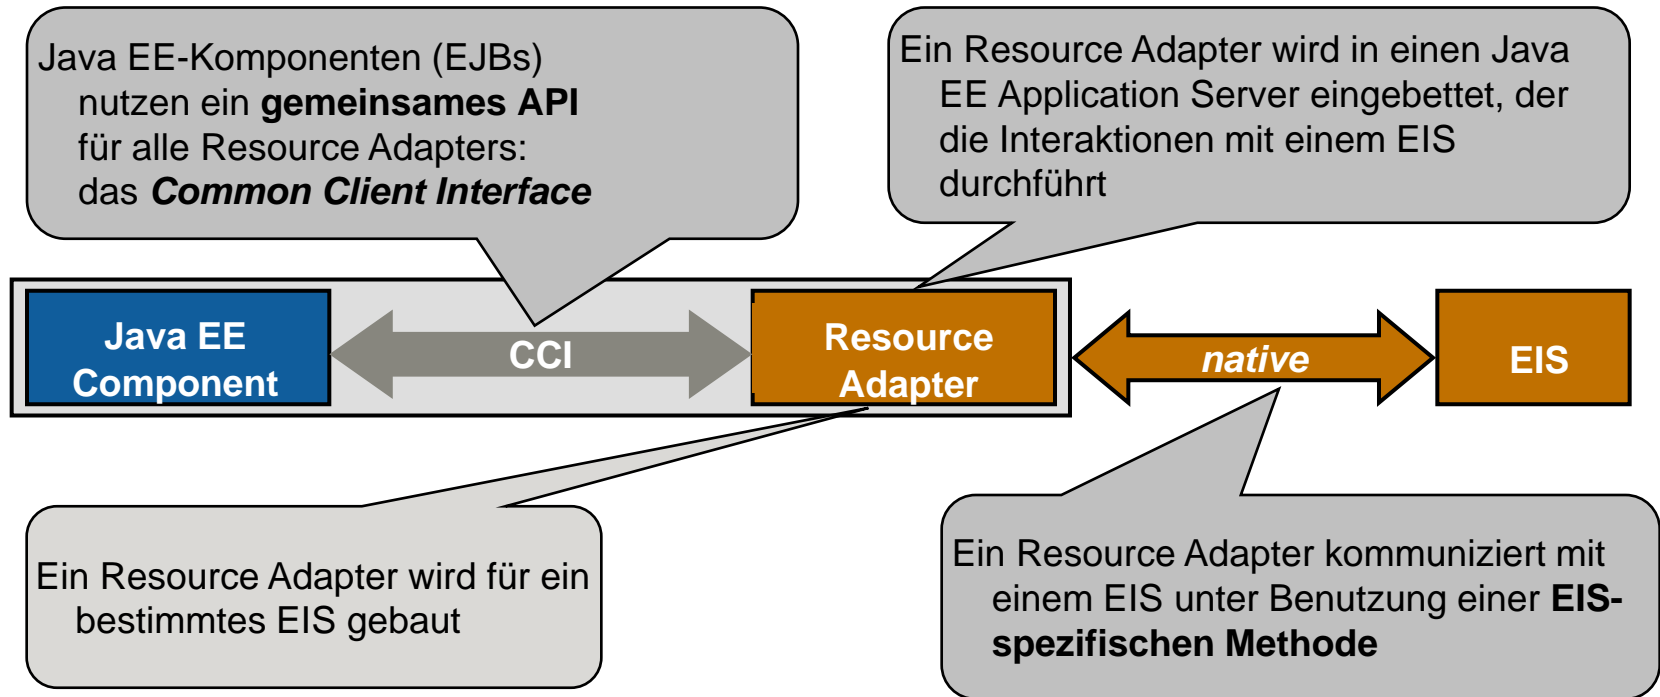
Java EE-Komponenten (EJBs) nutzen ein **gemeinsames API** für alle Resource Adapters: das ***Common Client Interface***

Ein Resource Adapter wird in einen Java EE Application Server eingebettet, der die Interaktionen mit einem EIS durchführt

Java EE Component

CCI

Resource Adapter

*native*

EIS

Ein Resource Adapter wird für ein bestimmtes EIS gebaut

Ein Resource Adapter kommuniziert mit einem EIS unter Benutzung einer **EIS-spezifischen Methode**